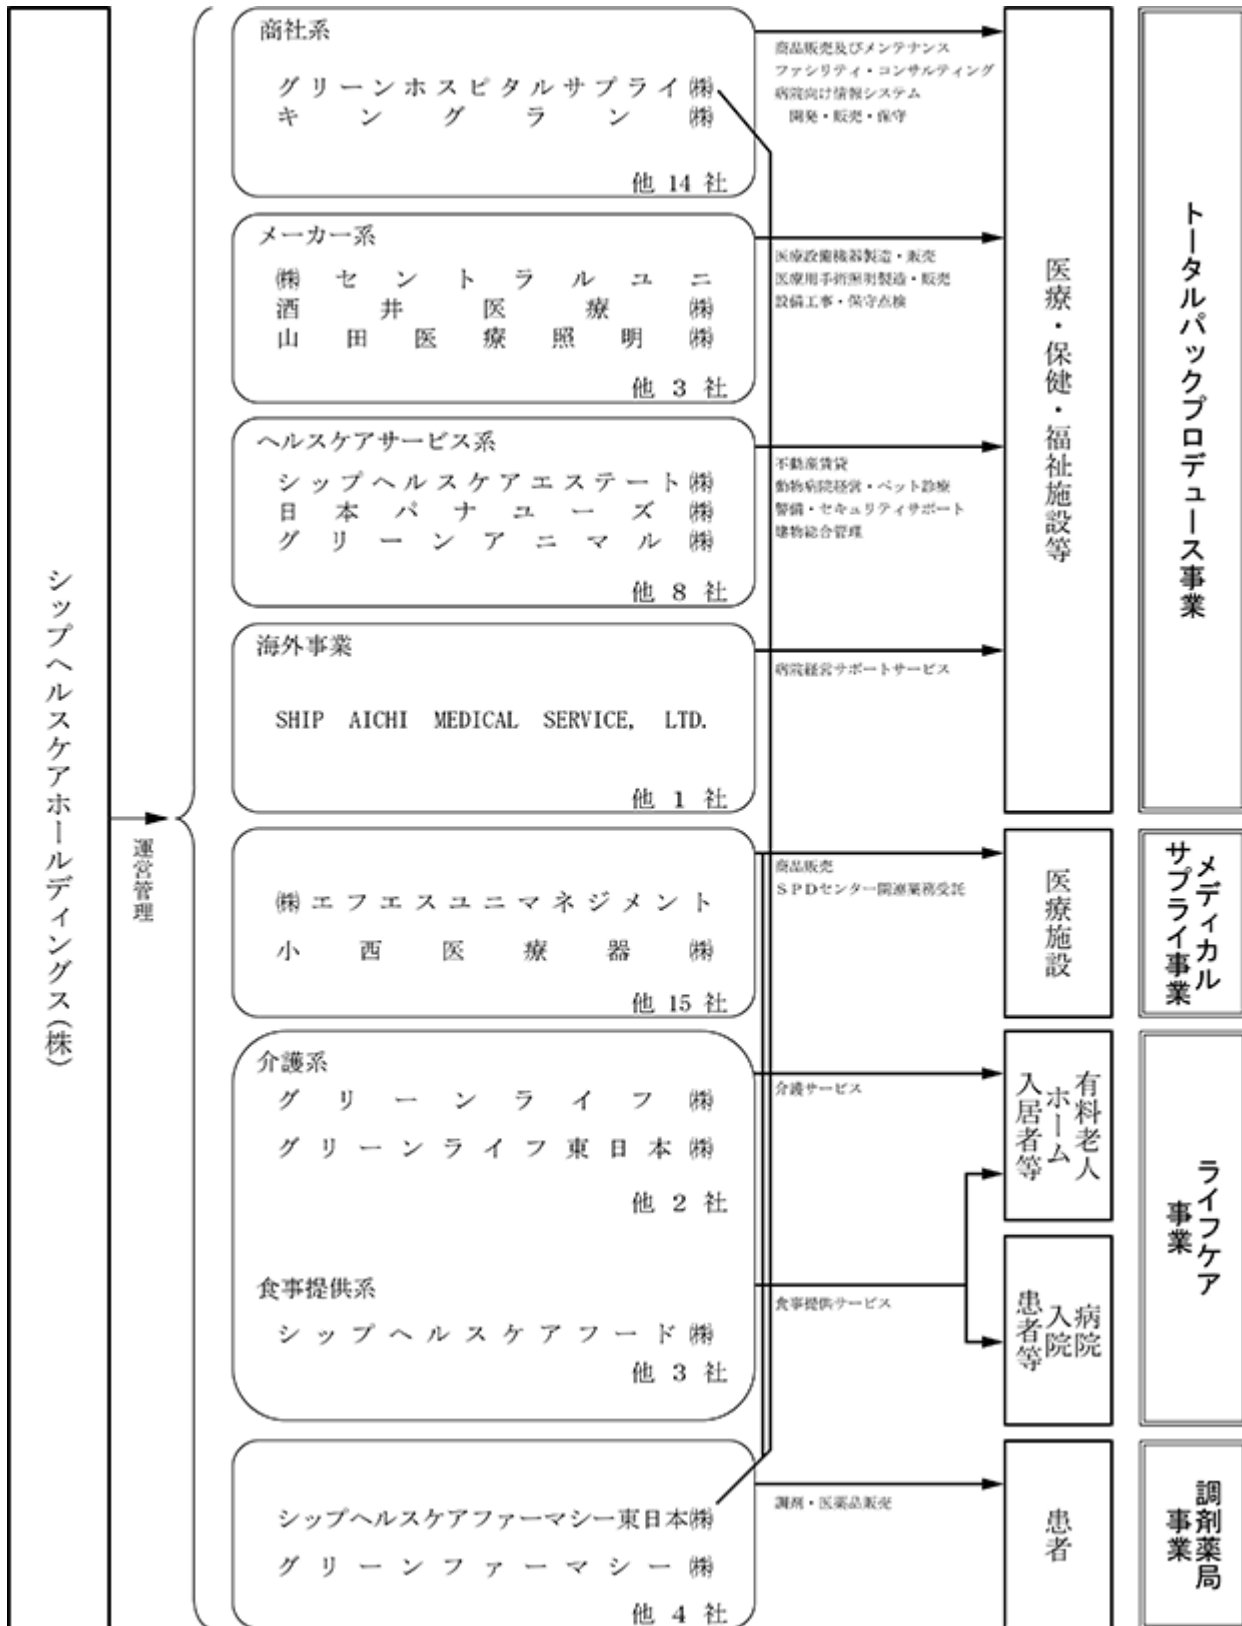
シップヘルスケアホールディングス(株)

運営管理

商社系
グリーンホスピタルサプライ㈱
キングラン㈱
他 14 社

商品販売及びメンテナンス
ファシリティ・コンサルティング
病院向け情報システム
開発・販売・保守

メーカー系
㈱セントラルユニ
酒井医療㈱
山田医療照明㈱
他 3 社

医療設備機器製造・販売
医療用手術照明製造・販売
設備工事・保守点検

ヘルスケアサービス系
シップヘルスケアエステート㈱
日本パナユーズ㈱
グリーンアニマル㈱
他 8 社

不動産賃貸
動物病院経営・ペット診療
警備・セキュリティサポート
建物総合管理

海外事業
SHIP AICHI MEDICAL SERVICE, LTD.
他 1 社

病院経営サポートサービス

医療・保健・福祉施設等

トータルパックプロデュース事業

㈱エフエスユニマネジメント
小西医療器㈱
他 15 社

商品販売
SPDセンター関連業務受託

医療施設

メディカルサプライ事業

介護系
グリーンライフ㈱
グリーンライフ東日本㈱
他 2 社

介護サービス

有料老人ホーム入居者等

食事提供系
シップヘルスケアフード㈱
他 3 社

食事提供サービス

病院入院患者等

ライフケア事業

シップヘルスケアファーマシー東日本㈱
グリーンファーマシー㈱
他 4 社

調剤・医薬品販売

患者

調剤薬局事業